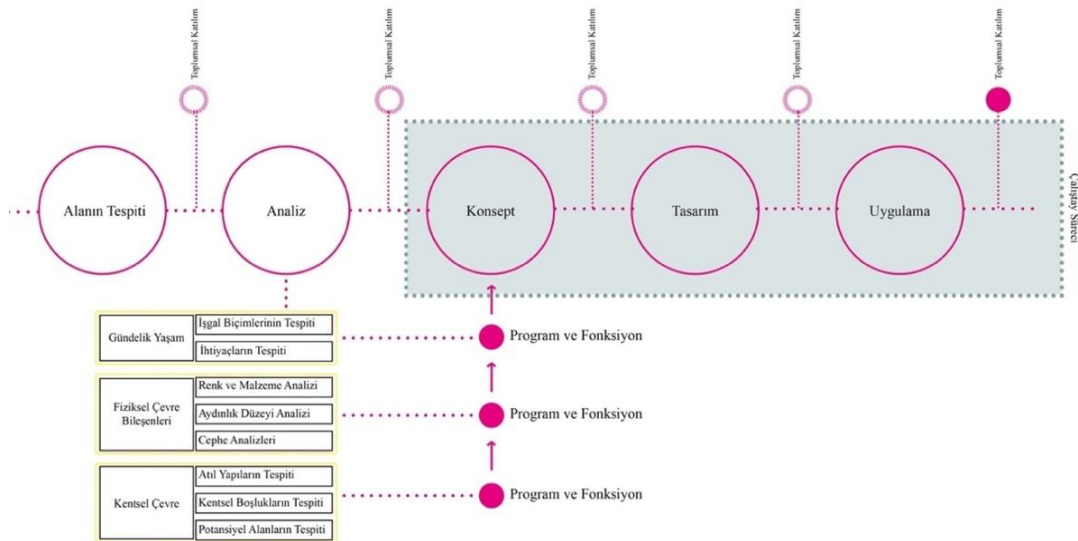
Toplumsal Katılım

Toplumsal Katılım

Toplumsal Katılım

Toplumsal Katılım

Toplumsal Katılım

Alanın Tespiti

Analiz

Konsept

Tasarım

Uygulama

Çalıştay Süreci

Gündelik Yaşam

İşgal Biçimlerinin Tespiti

İhtiyaçların Tespiti

Program ve Fonksiyon

Fiziksel Çevre Bileşenleri

Renk ve Malzeme Analizi

Aydınlık Düzeyi Analizi

Cephe Analizleri

Program ve Fonksiyon

Kentsel Çevre

Atıl Yapıların Tespiti

Kentsel Boşlukların Tespiti

Potansiyel Alanların Tespiti

Program ve Fonksiyon